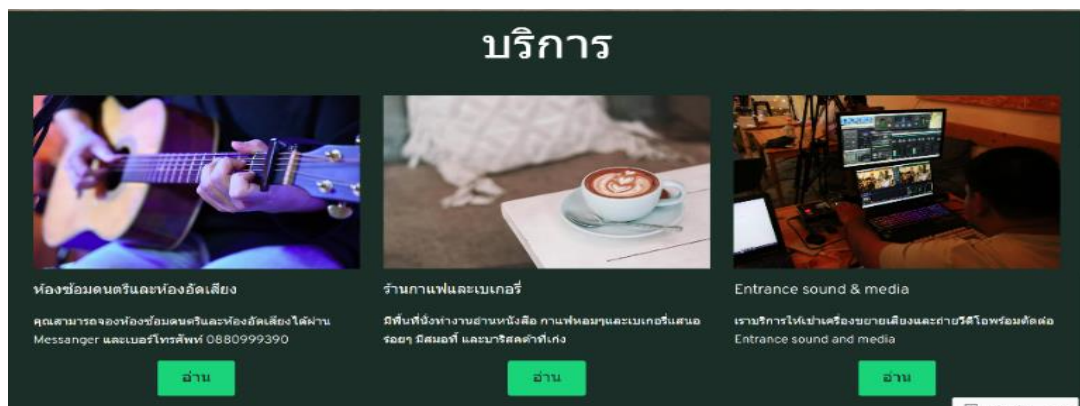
บริการ

ห้องซ้อมดนตรีและห้องอัดเสียง

คุณสามารถจองห้องซ้อมดนตรีและห้องอัดเสียงได้ผ่าน Messanger และเบอร์โทรศัพท์ 0880999390

อ่าน

ร้านกาแฟและเบเกอรี่

มีพื้นที่นั่งทำงานอ่านหนังสือ กาแฟหอมๆและเบเกอรี่แสนอร่อยๆ มีสมอที่ และบาริสต้าที่เก่ง

อ่าน

Entrance sound & media

เราบริการให้เช่าเครื่องขยายเสียงและถ่ายวิดีโอพร้อมตัดต่อ Entrance sound and media

อ่าน